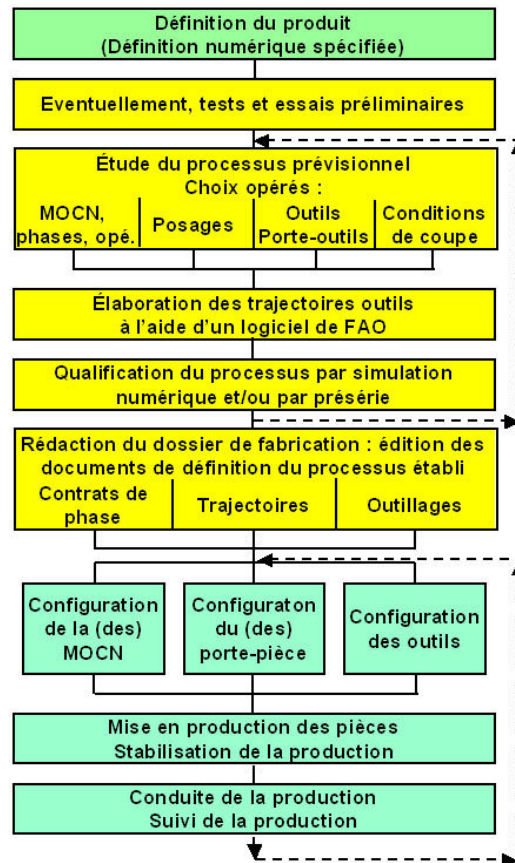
Définition du produit
(Définition numérique spécifiée)

Eventuellement, tests et essais préliminaires

Étude du processus prévisionnel
Choix opérés :

MOCN, phases, opé.

Posages

Outils Porte-outils

Conditions de coupe

Élaboration des trajectoires outils à l'aide d'un logiciel de FAO

Qualification du processus par simulation numérique et/ou par présérie

Rédaction du dossier de fabrication : édition des documents de définition du processus établi

Contrats de phase

Trajectoires

Outillages

Configuration de la (des) MOCN

Configuraton du (des) porte-pièce

Configuration des outils

Mise en production des pièces
Stabilisation de la production

Conduite de la production
Suivi de la production